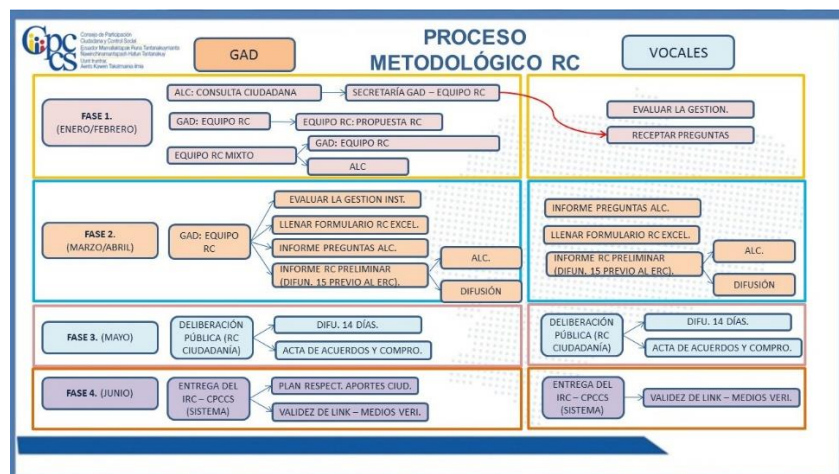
CPCCS Consejo de Participación Ciudadana y Control Social
Ecuador Mamallaktapak Runa Tantanakuymanta Rikuchinamantapash Hatun Tantanakuy
Iiurl truntrur
Aents Kawen Takatmainia Irma

GAD

PROCESO METODOLÓGICO RC

VOCALES

FASE 1. (ENERO/FEBRERO)

ALC: CONSULTA CIUDADANA
SECRETARÍA GAD – EQUIPO RC
GAD: EQUIPO RC
GAD: EQUIPO RC: PROPUESTA RC
EQUIPO RC MIXTO
GAD: EQUIPO RC
ALC

EVALUAR LA GESTION.
RECEPTAR PREGUNTAS

FASE 2. (MARZO/ABRIL)

GAD: EQUIPO RC
EVALUAR LA GESTION INST.
LLENAR FORMULARIO RC EXCEL.
INFORME PREGUNTAS ALC.
INFORME RC PRELIMINAR (DIFUN. 15 PREVIO AL ERC).
ALC.
DIFUSIÓN

INFORME PREGUNTAS ALC.
LLENAR FORMULARIO RC EXCEL.
INFORME RC PRELIMINAR (DIFUN. 15 PREVIO AL ERC).
ALC.
DIFUSIÓN

FASE 3. (MAYO)

DELIBERACIÓN PÚBLICA (RC CIUDADANÍA)
DIFU. 14 DÍAS.
ACTA DE ACUERDOS Y COMPRO.

DELIBERACIÓN PÚBLICA (RC CIUDADANÍA)
DIFU. 14 DÍAS.
ACTA DE ACUERDOS Y COMPRO.

FASE 4. (JUNIO)

ENTREGA DEL IRC – CPCCS (SISTEMA)
PLAN RESPECT. APORTES CIUD.
VALIDEZ DE LINK – MEDIOS VERI.

ENTREGA DEL IRC – CPCCS (SISTEMA)
VALIDEZ DE LINK – MEDIOS VERI.